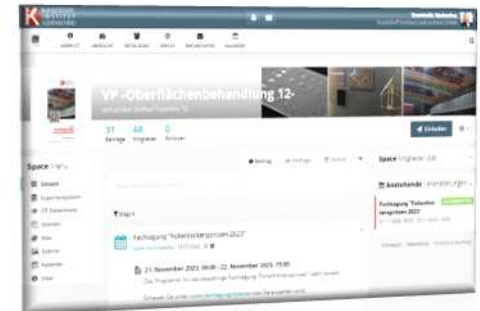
VF -Oberflächenbehandlung 12-

31 Beiträge
68 Mitglieder
0 Follower

Einladen

Space

Beitrag

Anstehende

Fachtagung "Folienhinterspritzen 2023"

Fachtagung "Folienhinterspritzen 2023"

21. November 2023, 09:00 - 22. November 2023, 15:00